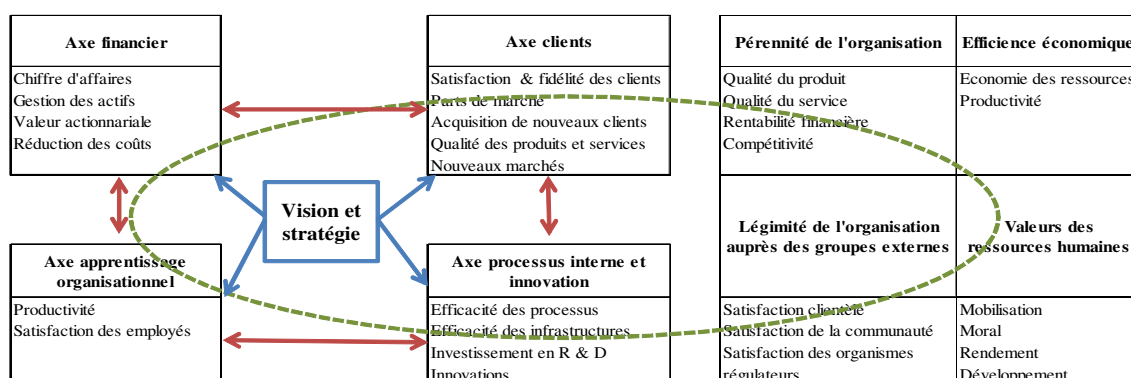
Axe financier
Chiffre d'affaires
Gestion des actifs
Valeur actionnariale
Réduction des coûts

Axe clients
Satisfaction & fidélité des clients
Parts de marché
Acquisition de nouveaux clients
Qualité des produits et services
Nouveaux marchés

Vision et stratégie

Axe apprentissage organisationnel
Productivité
Satisfaction des employés

Axe processus interne et innovation
Efficacité des processus
Efficacité des infrastructures
Investissement en R & D
Innovations

Pérennité de l'organisation
Qualité du produit
Qualité du service
Rentabilité financière
Compétitivité

Efficience économique
Economie des ressources
Productivité

Légimité de l'organisation auprès des groupes externes
Satisfaction clientèle
Satisfaction de la communauté
Satisfaction des organismes régulateurs

Valeurs des ressources humaines
Mobilisation
Moral
Rendement
Développement